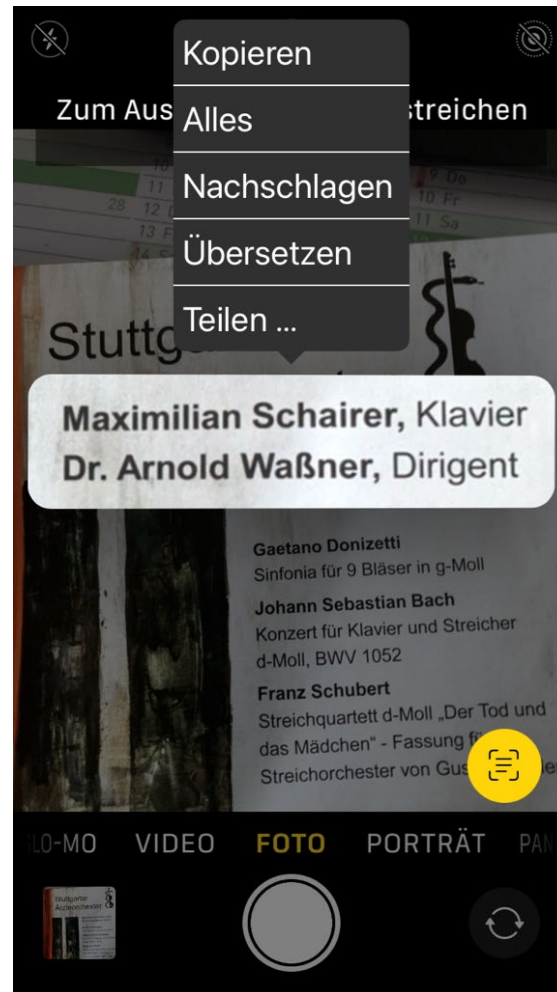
Kopieren
Alles
Nachschlagen
Übersetzen
Teilen ...

Zum Aus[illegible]streichen

10
11 9 Do
28 12 10 Fr
13 11 Sa

Stuttg

Maximilian Schairer, Klavier
Dr. Arnold Waßner, Dirigent

Gaetano Donizetti
Sinfonia für 9 Bläser in g-Moll
Johann Sebastian Bach
Konzert für Klavier und Streicher d-Moll, BWV 1052
Franz Schubert
Streichquartett d-Moll „Der Tod und das Mädchen" - Fassung f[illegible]
Streichorchester von Gus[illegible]

LO-MO VIDEO FOTO PORTRÄT PAN